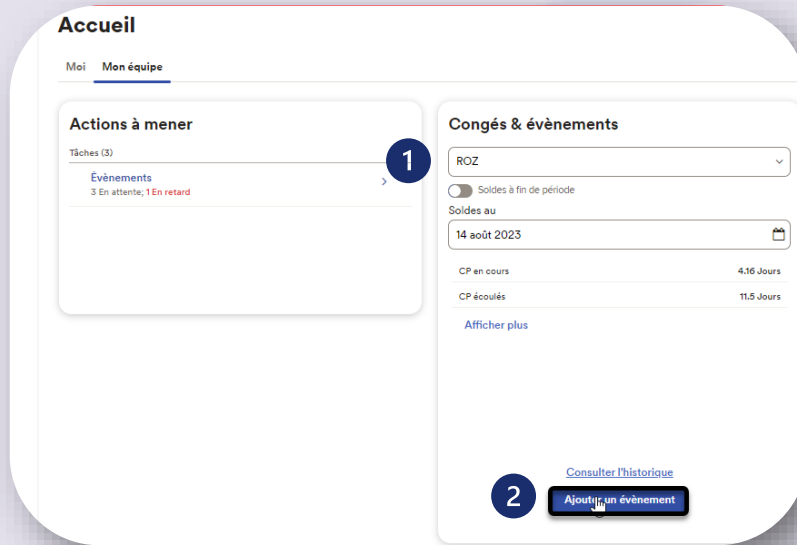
Accueil

Moi Mon équipe

Actions à mener

Tâches (3)

Évènements
3 En attente; 1 En retard

Congés & évènements

1

ROZ

Soldes à fin de période

Soldes au

14 août 2023

| CP en cours | 4.16 Jours |
|---|---|
| CP écoulés | 11.5 Jours |

Afficher plus

Consulter l'historique

2

Ajouter un évènement